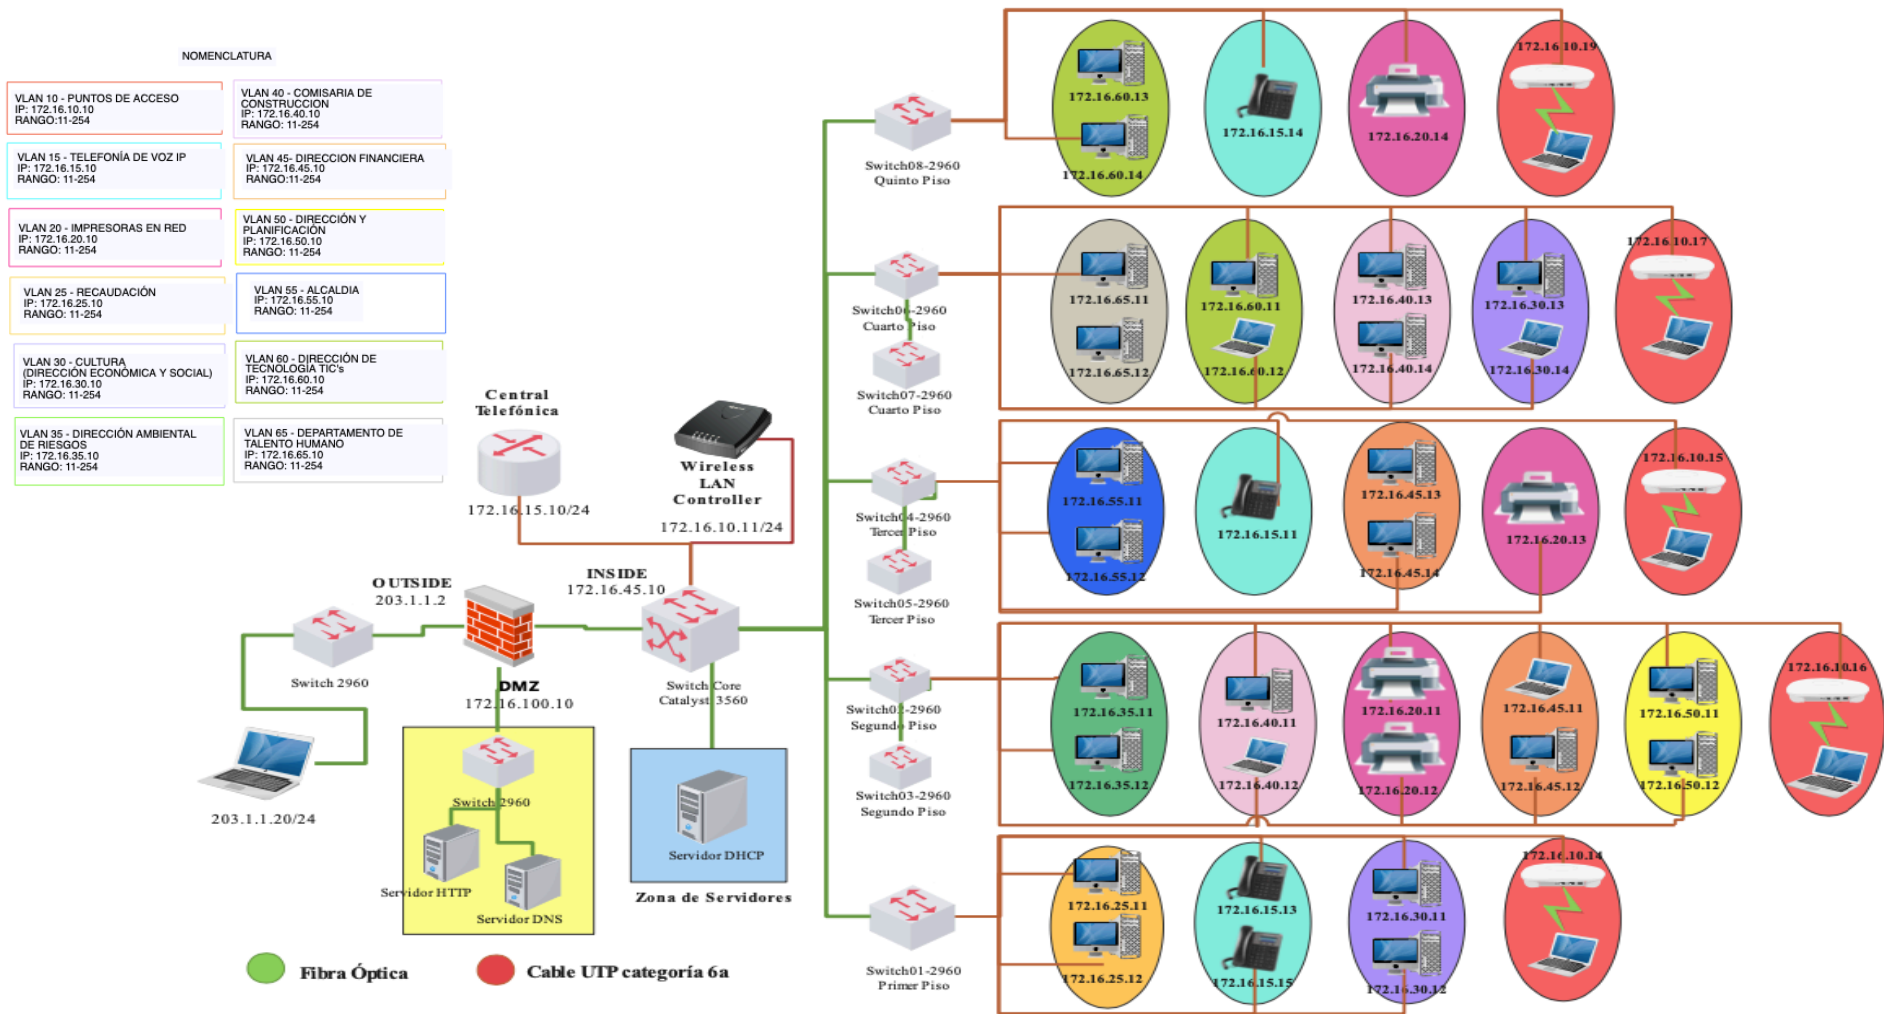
NOMENCLATURA

VLAN 10 - PUNTOS DE ACCESO
IP: 172.16.10.10
RANGO:11-254

VLAN 40 - COMISARIA DE CONSTRUCCION
IP: 172.16.40.10
RANGO: 11-254

VLAN 15 - TELEFONÍA DE VOZ IP
IP: 172.16.15.10
RANGO: 11-254

VLAN 45- DIRECCION FINANCIERA
IP: 172.16.45.10
RANGO:11-254

VLAN 20 - IMPRESORAS EN RED
IP: 172.16.20.10
RANGO: 11-254

VLAN 50 - DIRECCIÓN Y PLANIFICACIÓN
IP: 172.16.50.10
RANGO: 11-254

VLAN 25 - RECAUDACIÓN
IP: 172.16.25.10
RANGO: 11-254

VLAN 55 - ALCALDIA
IP: 172.16.55.10
RANGO: 11-254

VLAN 30 - CULTURA (DIRECCIÓN ECONÓMICA Y SOCIAL)
IP: 172.16.30.10
RANGO: 11-254

VLAN 60 - DIRECCIÓN DE TECNOLOGÍA TIC's
IP: 172.16.60.10
RANGO: 11-254

VLAN 35 - DIRECCIÓN AMBIENTAL DE RIESGOS
IP: 172.16.35.10
RANGO: 11-254

VLAN 65 - DEPARTAMENTO DE TALENTO HUMANO
IP: 172.16.65.10
RANGO: 11-254

Central Telefónica
172.16.15.10/24

Wireless LAN Controller
172.16.10.11/24

OUTSIDE
203.1.1.2

INSIDE
172.16.45.10

Switch 2960

DMZ
172.16.100.10

Switch Core Catalyst 3560

203.1.1.20/24

Switch 2960
Servidor HTTP
Servidor DNS

Servidor DHCP
Zona de Servidores

Fibra Óptica
Cable UTP categoría 6a

Switch08-2960
Quinto Piso
172.16.60.13
172.16.60.14
172.16.15.14
172.16.20.14
172.16.10.19

Switch06-2960
Cuarto Piso
Switch07-2960
Cuarto Piso
172.16.65.11
172.16.65.12
172.16.60.11
172.16.60.12
172.16.40.13
172.16.40.14
172.16.30.13
172.16.30.14
172.16.10.17

Switch04-2960
Tercer Piso
Switch05-2960
Tercer Piso
172.16.55.11
172.16.55.12
172.16.15.11
172.16.45.13
172.16.45.14
172.16.20.13
172.16.10.15

Switch02-2960
Segundo Piso
Switch03-2960
Segundo Piso
172.16.35.11
172.16.35.12
172.16.40.11
172.16.40.12
172.16.20.11
172.16.20.12
172.16.45.11
172.16.45.12
172.16.50.11
172.16.50.12
172.16.10.16

Switch01-2960
Primer Piso
172.16.25.11
172.16.25.12
172.16.15.13
172.16.15.15
172.16.30.11
172.16.30.12
172.16.10.14